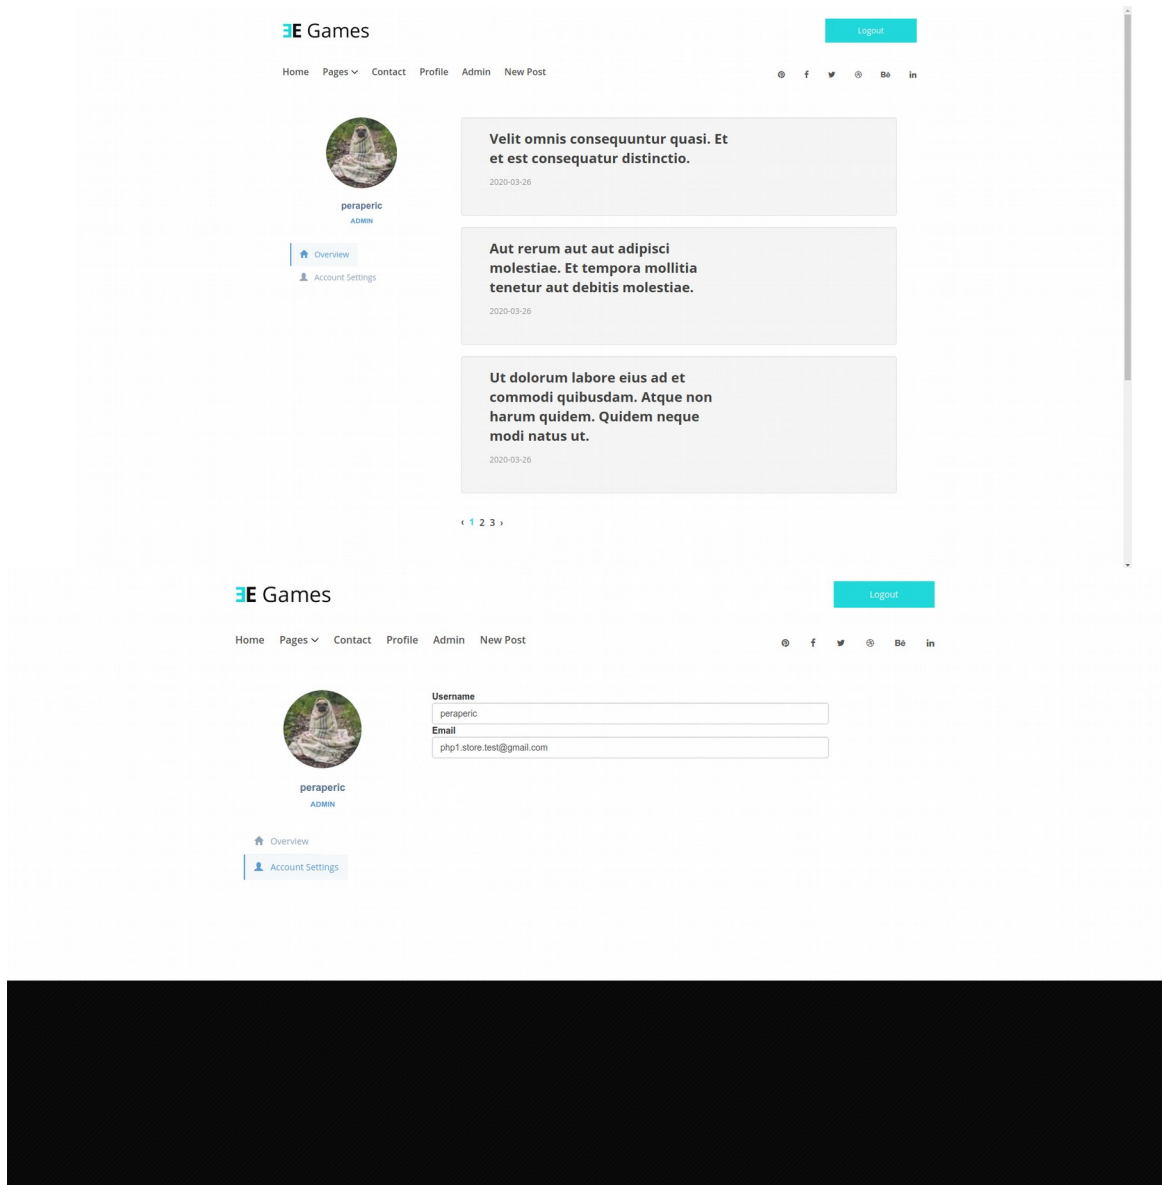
ƎE Games

Logout

Home Pages Contact Profile Admin New Post

Bē in

peraperic
ADMIN

Overview
Account Settings

Velit omnis consequuntur quasi. Et et est consequatur distinctio.

2020-03-26

Aut rerum aut aut adipisci molestiae. Et tempora mollitia tenetur aut debitis molestiae.

2020-03-26

Ut dolorum labore eius ad et commodi quibusdam. Atque non harum quidem. Quidem neque modi natus ut.

2020-03-26

‹ 1 2 3 ›

ƎE Games

Logout

Home Pages Contact Profile Admin New Post

Bē in

peraperic
ADMIN

Overview
Account Settings

Username
peraperic
Email
php1.store.test@gmail.com